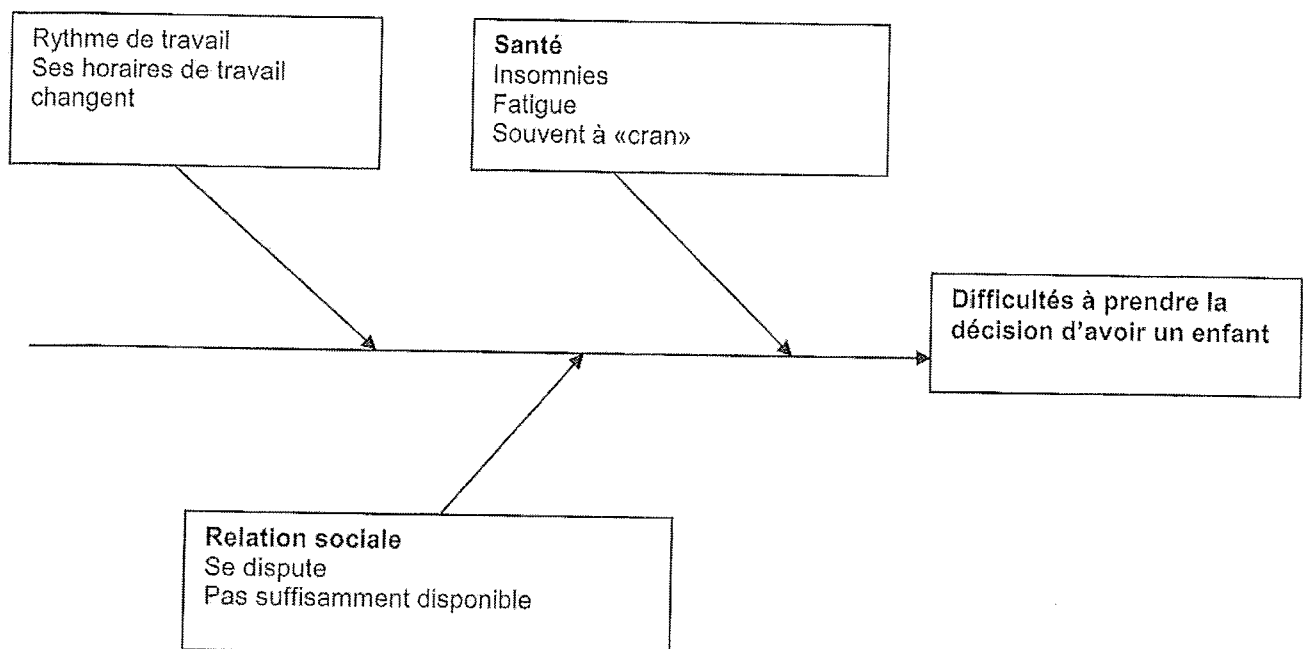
Rythme de travail
Ses horaires de travail changent

Santé
Insomnies
Fatigue
Souvent à «cran»

Difficultés à prendre la décision d'avoir un enfant

Relation sociale
Se dispute
Pas suffisamment disponible